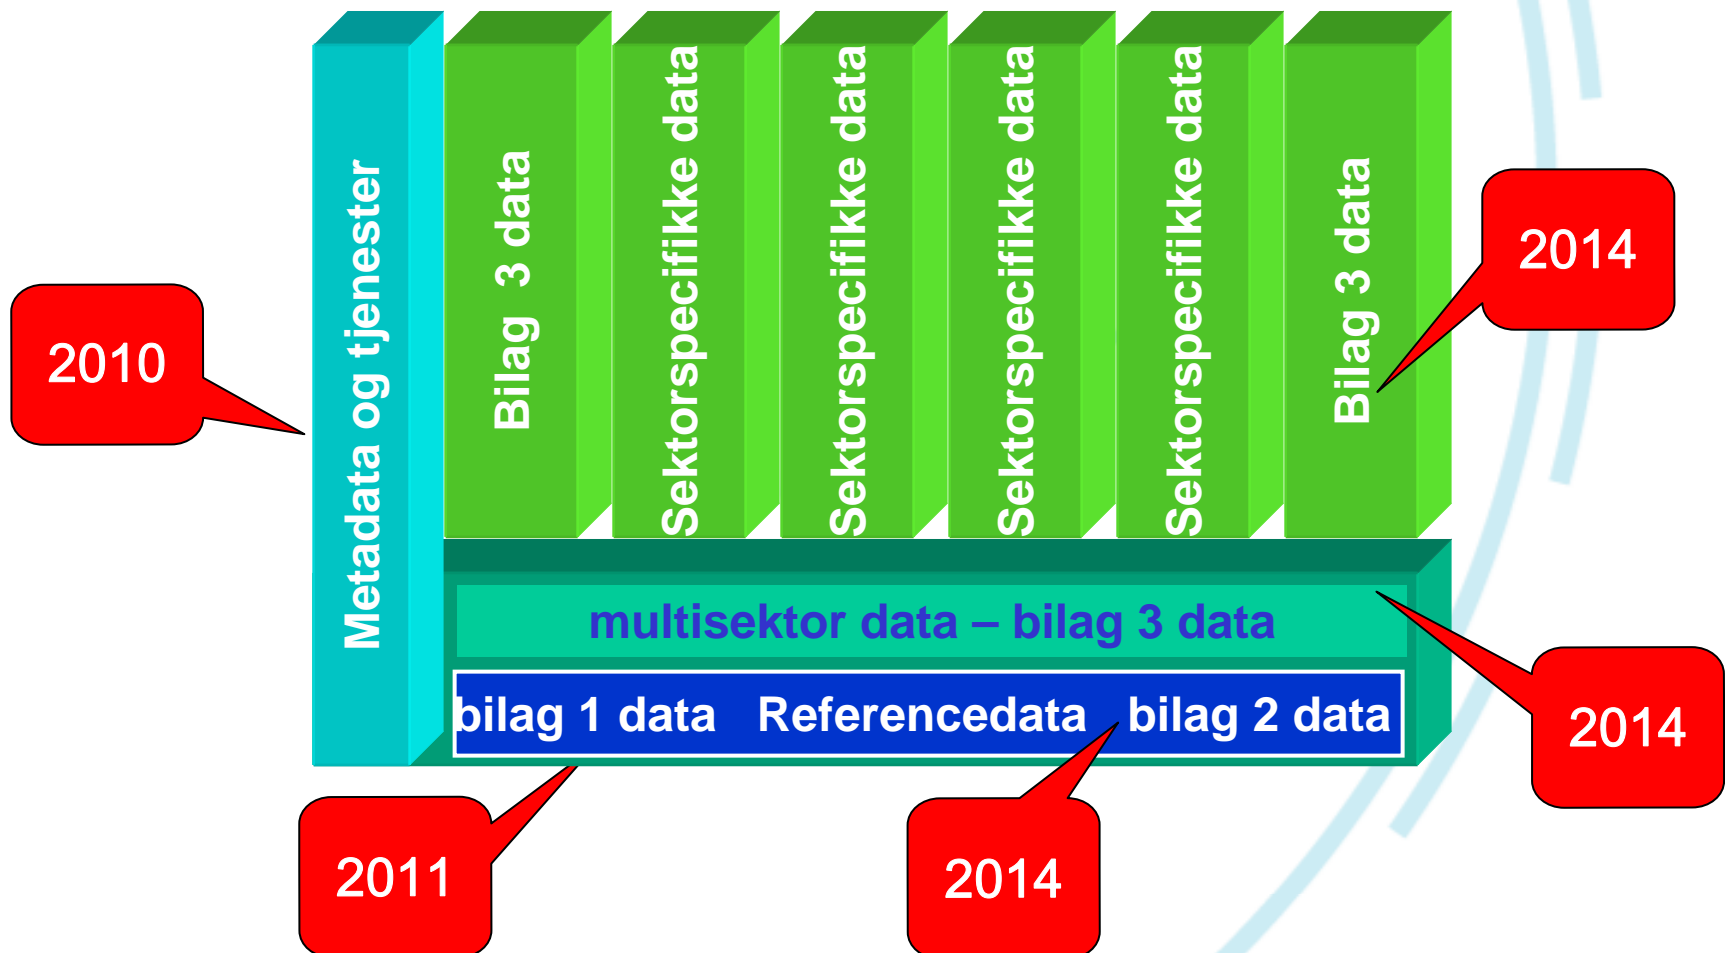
2010

Metadata og tjenester

Bilag 3 data

Sektorspecifikke data

Sektorspecifikke data

Sektorspecifikke data

Sektorspecifikke data

Bilag 3 data

2014

multisektor data – bilag 3 data

2014

bilag 1 data Referencedata bilag 2 data

2011

2014